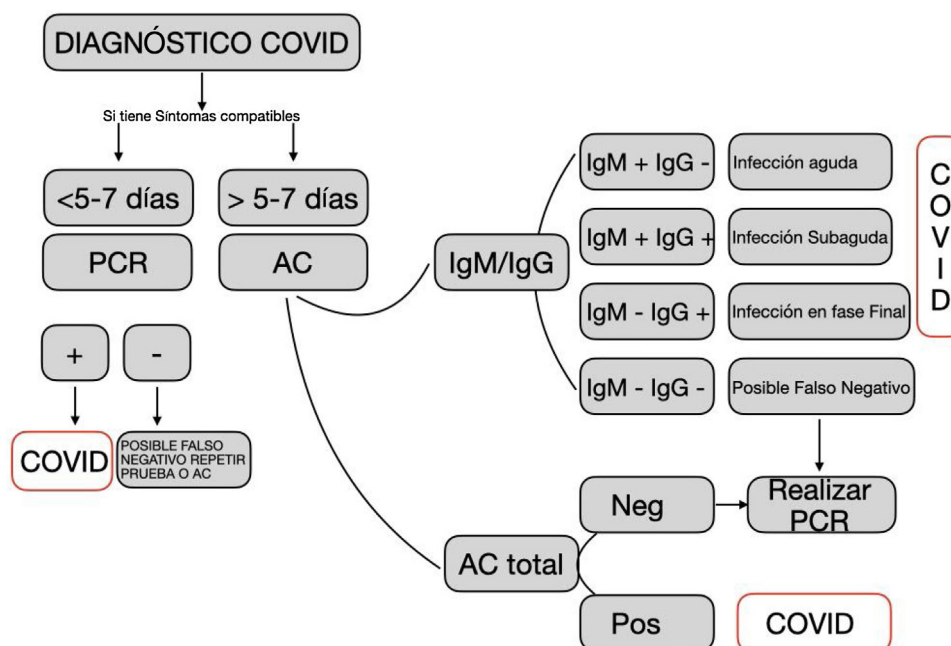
DIAGNÓSTICO COVID

Si tiene Síntomas compatibles

<5-7 días

PCR

+

-

COVID

POSIBLE FALSO NEGATIVO REPETIR PRUEBA O AC

> 5-7 días

AC

IgM/IgG

IgM + IgG -

Infección aguda

IgM + IgG +

Infección Subaguda

IgM - IgG +

Infección en fase Final

IgM - IgG -

Posible Falso Negativo

C
O
V
I
D

AC total

Neg

Realizar PCR

Pos

COVID